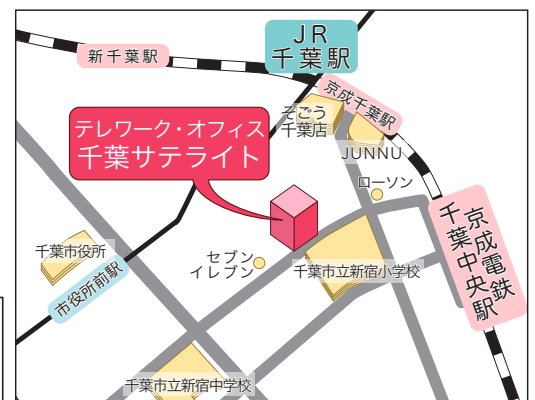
JR
千葉駅

新千葉駅

京成千葉駅

そごう
千葉店

JUNNU

テレワーク・オフィス
千葉サテライト

ローソン

京成電鉄
千葉中央駅

千葉市役所

セブン
イレブン

千葉市立新宿小学校

市役所前駅

千葉市立新宿中学校